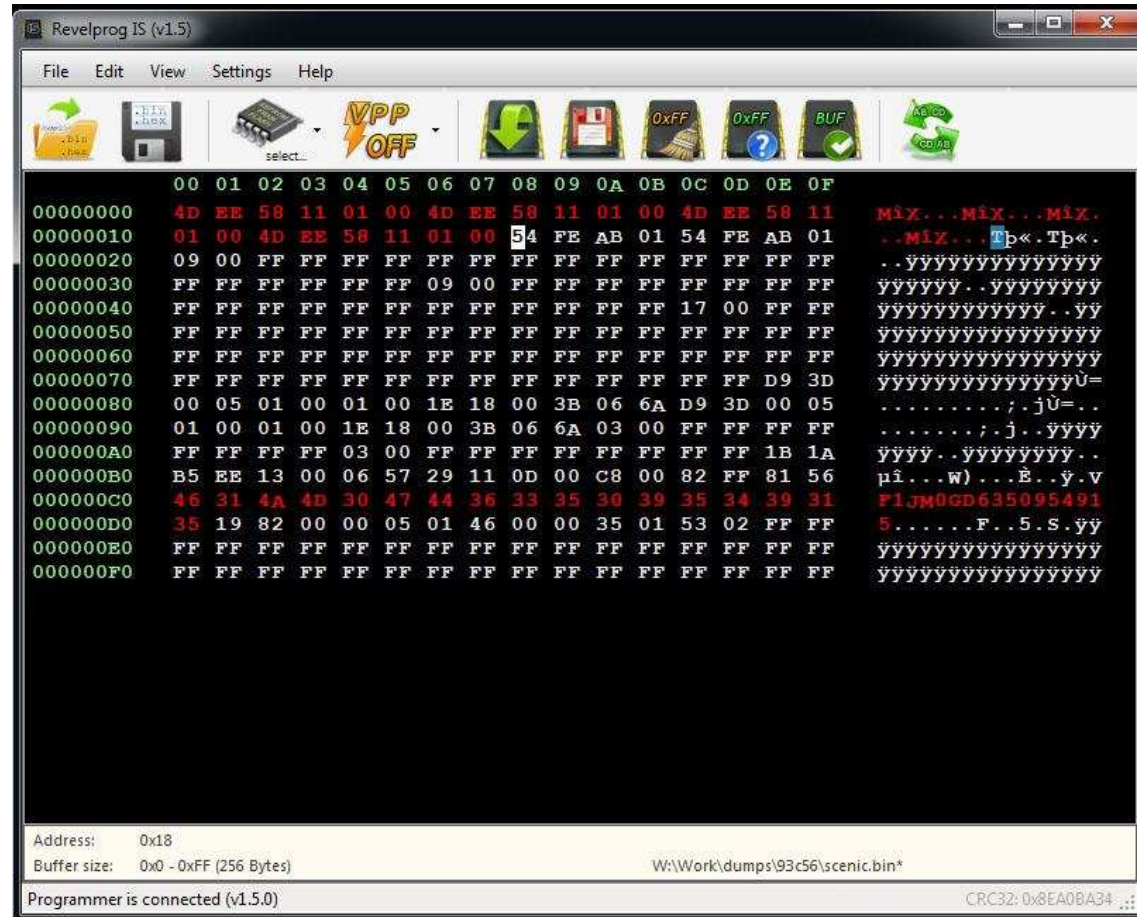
Revelprog IS (v1.5)

File Edit View Settings Help

.bin .hex

.bin .hex

select...

VPP OFF

0xFF

0xFF

BUF

AB CD

CD AB

| | 00 | 01 | 02 | 03 | 04 | 05 | 06 | 07 | 08 | 09 | 0A | 0B | 0C | 0D | 0E | 0F | |
|---|---|---|---|---|---|---|---|---|---|---|---|---|---|---|---|---|---|
| 00000000 | 4D | EE | 58 | 11 | 01 | 00 | 4D | EE | 58 | 11 | 01 | 00 | 4D | EE | 58 | 11 | MîX...MîX...MîX. |
| 00000010 | 01 | 00 | 4D | EE | 58 | 11 | 01 | 00 | 54 | FE | AB | 01 | 54 | FE | AB | 01 | ..MîX...Tþ«.Tþ«. |
| 00000020 | 09 | 00 | FF | FF | FF | FF | FF | FF | FF | FF | FF | FF | FF | FF | FF | FF | ..ÿÿÿÿÿÿÿÿÿÿÿÿÿÿ |
| 00000030 | FF | FF | FF | FF | FF | FF | 09 | 00 | FF | FF | FF | FF | FF | FF | FF | FF | ÿÿÿÿÿÿ..ÿÿÿÿÿÿÿÿ |
| 00000040 | FF | FF | FF | FF | FF | FF | FF | FF | FF | FF | FF | FF | 17 | 00 | FF | FF | ÿÿÿÿÿÿÿÿÿÿÿÿ..ÿÿ |
| 00000050 | FF | FF | FF | FF | FF | FF | FF | FF | FF | FF | FF | FF | FF | FF | FF | FF | ÿÿÿÿÿÿÿÿÿÿÿÿÿÿÿÿ |
| 00000060 | FF | FF | FF | FF | FF | FF | FF | FF | FF | FF | FF | FF | FF | FF | FF | FF | ÿÿÿÿÿÿÿÿÿÿÿÿÿÿÿÿ |
| 00000070 | FF | FF | FF | FF | FF | FF | FF | FF | FF | FF | FF | FF | FF | FF | D9 | 3D | ÿÿÿÿÿÿÿÿÿÿÿÿÿÿÙ= |
| 00000080 | 00 | 05 | 01 | 00 | 01 | 00 | 1E | 18 | 00 | 3B | 06 | 6A | D9 | 3D | 00 | 05 | .........;.jÙ=.. |
| 00000090 | 01 | 00 | 01 | 00 | 1E | 18 | 00 | 3B | 06 | 6A | 03 | 00 | FF | FF | FF | FF | .......;.j..ÿÿÿÿ |
| 000000A0 | FF | FF | FF | FF | 03 | 00 | FF | FF | FF | FF | FF | FF | FF | FF | 1B | 1A | ÿÿÿÿ..ÿÿÿÿÿÿÿÿ.. |
| 000000B0 | B5 | EE | 13 | 00 | 06 | 57 | 29 | 11 | 0D | 00 | C8 | 00 | 82 | FF | 81 | 56 | µî...W)...È..ÿ.V |
| 000000C0 | 46 | 31 | 4A | 4D | 30 | 47 | 44 | 36 | 33 | 35 | 30 | 39 | 35 | 34 | 39 | 31 | F1JM0GD635095491 |
| 000000D0 | 35 | 19 | 82 | 00 | 00 | 05 | 01 | 46 | 00 | 00 | 35 | 01 | 53 | 02 | FF | FF | 5......F..5.S.ÿÿ |
| 000000E0 | FF | FF | FF | FF | FF | FF | FF | FF | FF | FF | FF | FF | FF | FF | FF | FF | ÿÿÿÿÿÿÿÿÿÿÿÿÿÿÿÿ |
| 000000F0 | FF | FF | FF | FF | FF | FF | FF | FF | FF | FF | FF | FF | FF | FF | FF | FF | ÿÿÿÿÿÿÿÿÿÿÿÿÿÿÿÿ |

Address: 0x18
Buffer size: 0x0 - 0xFF (256 Bytes) W:\Work\dumps\93c56\scenic.bin*

Programmer is connected (v1.5.0) CRC32: 0x8EA0BA34